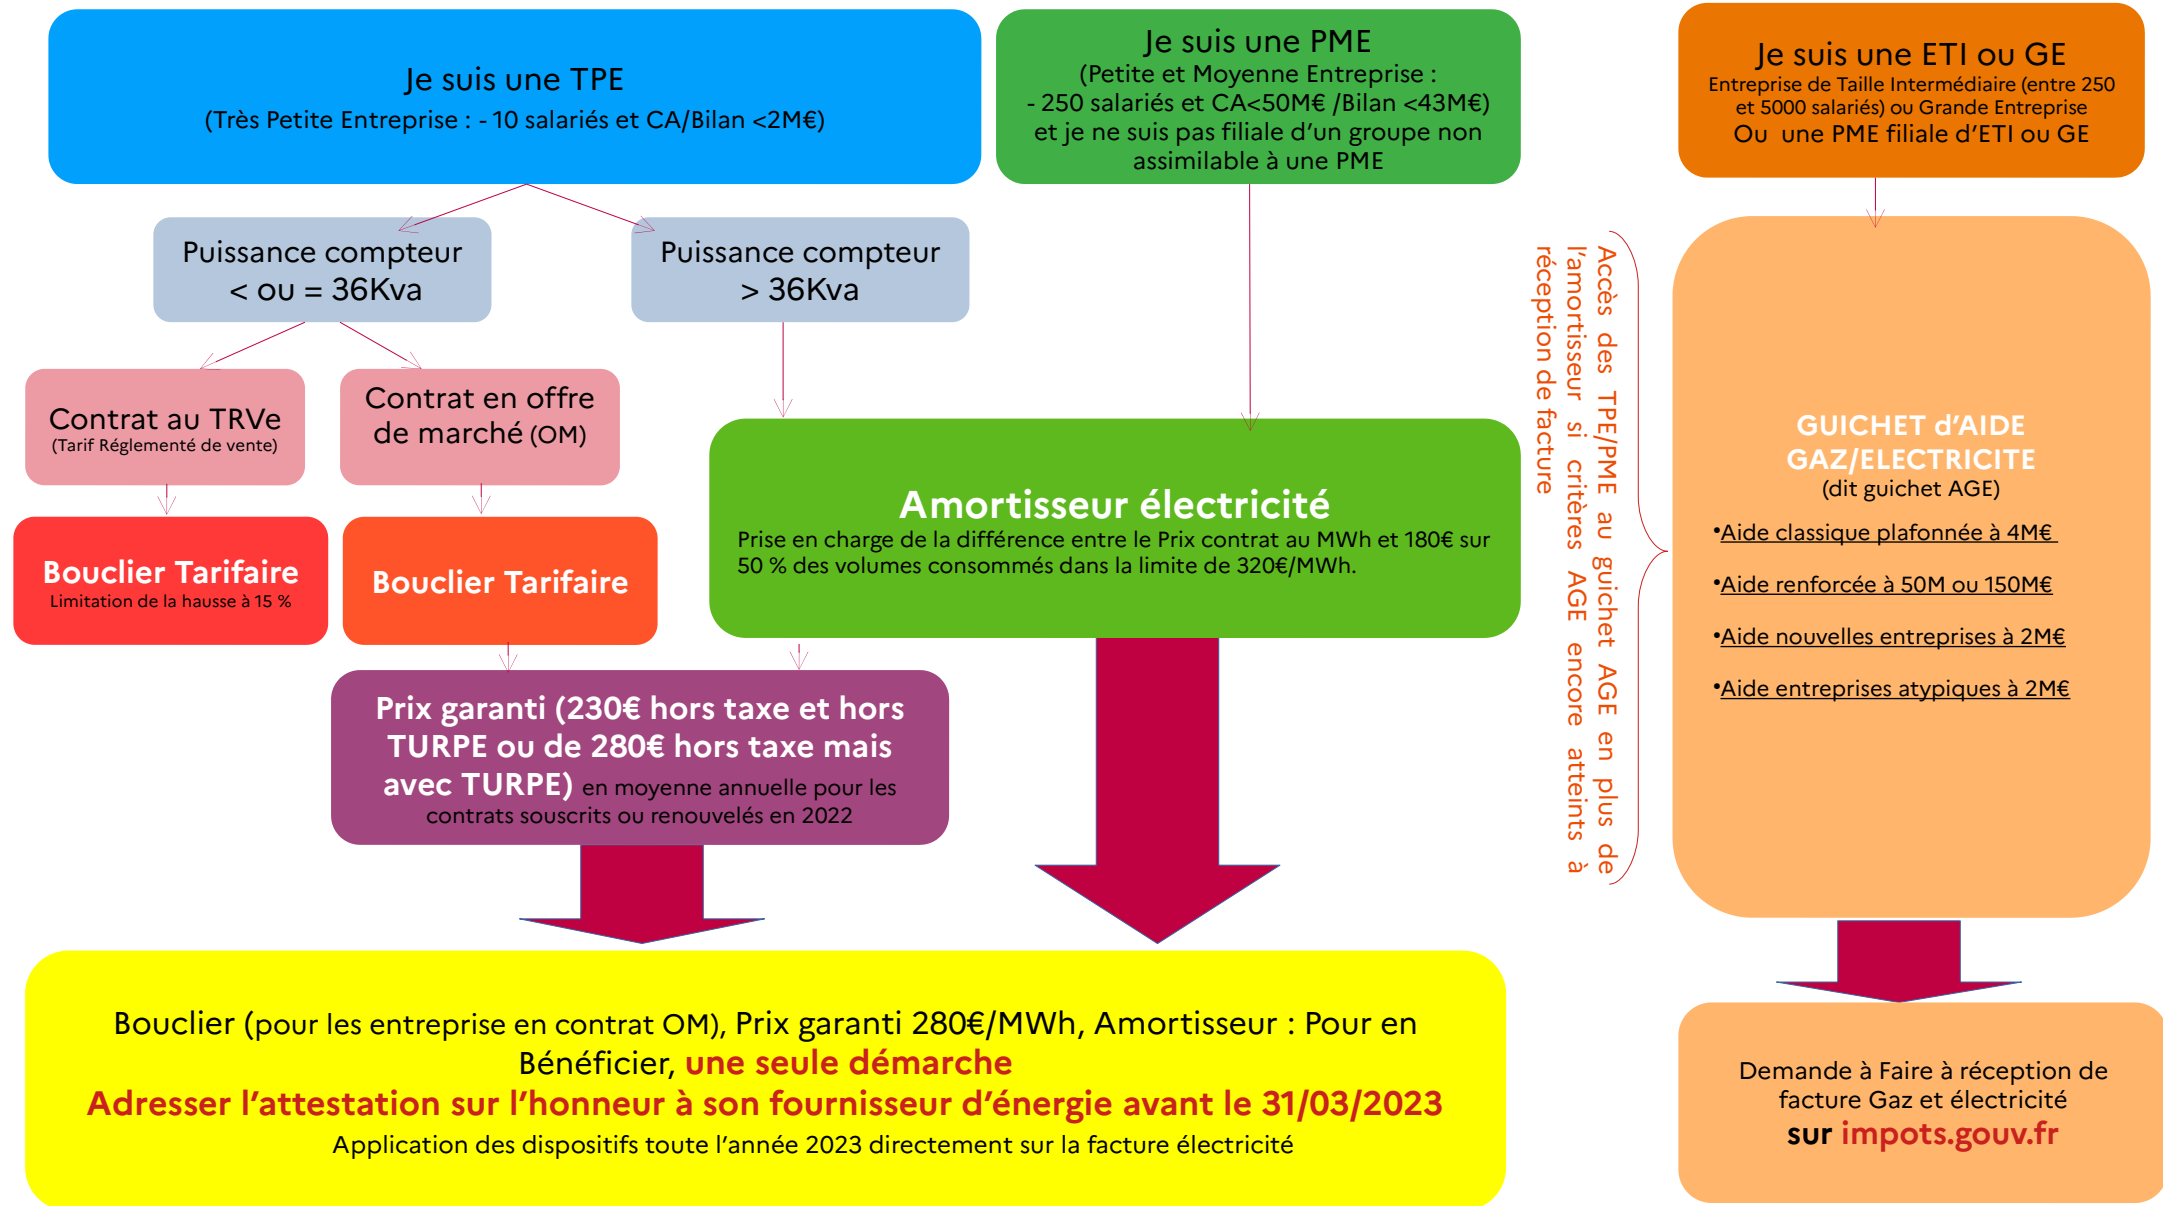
Je suis une TPE
(Très Petite Entreprise : - 10 salariés et CA/Bilan <2M€)

Je suis une PME
(Petite et Moyenne Entreprise :
- 250 salariés et CA<50M€ /Bilan <43M€)
et je ne suis pas filiale d'un groupe non assimilable à une PME

Je suis une ETI ou GE
Entreprise de Taille Intermédiaire (entre 250 et 5000 salariés) ou Grande Entreprise
Ou une PME filiale d'ETI ou GE

Puissance compteur < ou = 36Kva

Puissance compteur > 36Kva

Contrat au TRVe
(Tarif Réglementé de vente)

Contrat en offre de marché (OM)

Bouclier Tarifaire
Limitation de la hausse à 15 %

Bouclier Tarifaire

Amortisseur électricité
Prise en charge de la différence entre le Prix contrat au MWh et 180€ sur 50 % des volumes consommés dans la limite de 320€/MWh.

Accès des TPE/PME au guichet AGE en plus de l'amortisseur si critères AGE encore atteints à réception de facture

GUICHET d'AIDE GAZ/ELECTRICITE
(dit guichet AGE)
•Aide classique plafonnée à 4M€
•Aide renforcée à 50M ou 150M€
•Aide nouvelles entreprises à 2M€
•Aide entreprises atypiques à 2M€

Prix garanti (230€ hors taxe et hors TURPE ou de 280€ hors taxe mais avec TURPE) en moyenne annuelle pour les contrats souscrits ou renouvelés en 2022

Bouclier (pour les entreprise en contrat OM), Prix garanti 280€/MWh, Amortisseur : Pour en Bénéficier, une seule démarche
Adresser l'attestation sur l'honneur à son fournisseur d'énergie avant le 31/03/2023
Application des dispositifs toute l'année 2023 directement sur la facture électricité

Demande à Faire à réception de facture Gaz et électricité
sur impots.gouv.fr